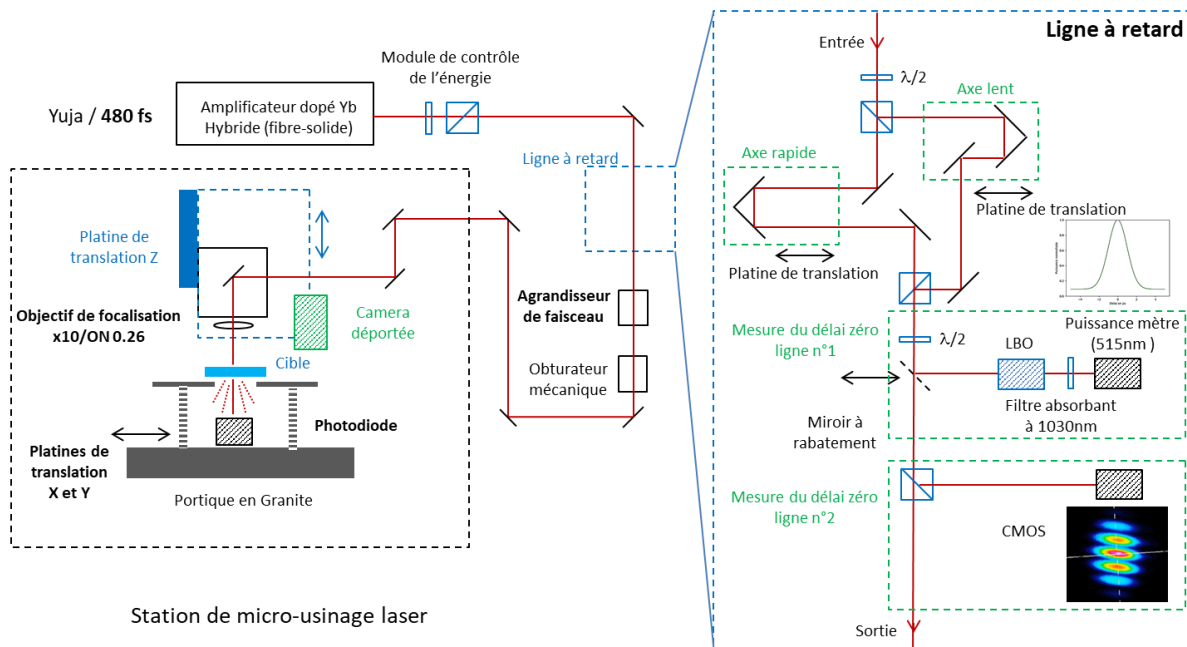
Yuja / 480 fs

Amplificateur dopé Yb Hybride (fibre-solide)

Module de contrôle de l'énergie

Ligne à retard

Platine de translation Z

Objectif de focalisation x10/ON 0.26

Camera déportée

Cible

Photodiode

Platines de translation X et Y

Portique en Granite

Agrandisseur de faisceau

Obturateur mécanique

Station de micro-usinage laser

Ligne à retard

Entrée

$\lambda/2$

Axe lent

Axe rapide

Platine de translation

Platine de translation

Mesure du délai zéro ligne n°1

$\lambda/2$

LBO

Puissance mètre (515nm )

Miroir à rabatement

Filtre absorbant à 1030nm

Mesure du délai zéro ligne n°2

CMOS

Sortie